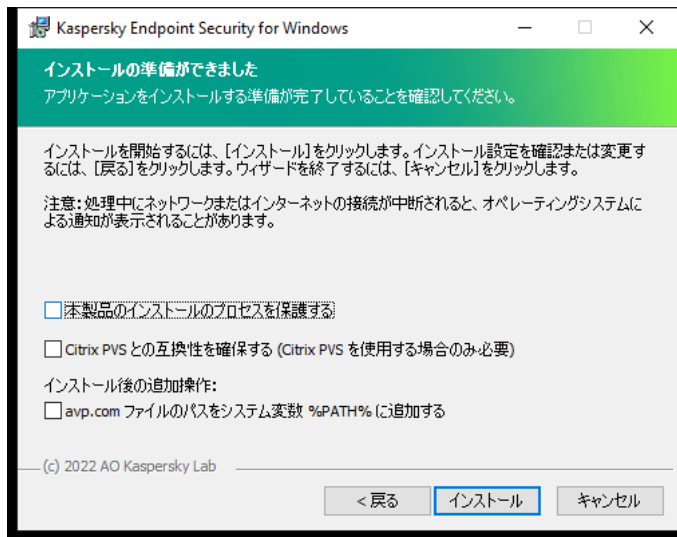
Kaspersky Endpoint Security for Windows

インストールの準備ができました
アプリケーションをインストールする準備が完了していることを確認してください。

インストールを開始するには、[インストール]をクリックします。インストール設定を確認または変更するには、[戻る]をクリックします。ウィザードを終了するには、[キャンセル]をクリックします。

注意: 処理中にネットワークまたはインターネットの接続が中断されると、オペレーティングシステムによる通知が表示されることがあります。

本製品のインストールのプロセスを保護する

Citrix PVS との互換性を確保する (Citrix PVS を使用する場合のみ必要)

インストール後の追加操作:
avp.com ファイルのパスをシステム変数 %PATH% に追加する

(c) 2022 AO Kaspersky Lab

< 戻る
インストール
キャンセル